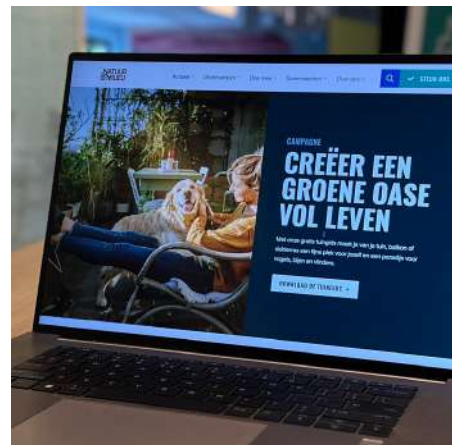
NATUUR &MILIEU

Acties · Onderwerpen · Doe mee · Over ons

STEUN ONS

CAMPAGNE

CREËER EEN GROENE OASE VOL LEVEN

Met onze gratis tuingids maak je van je tuin, balkon of dakterras een fijne plek voor jezelf en een paradijs voor vogels, bijen en vlinders.

DOWNLOAD DE TUINGIDS →